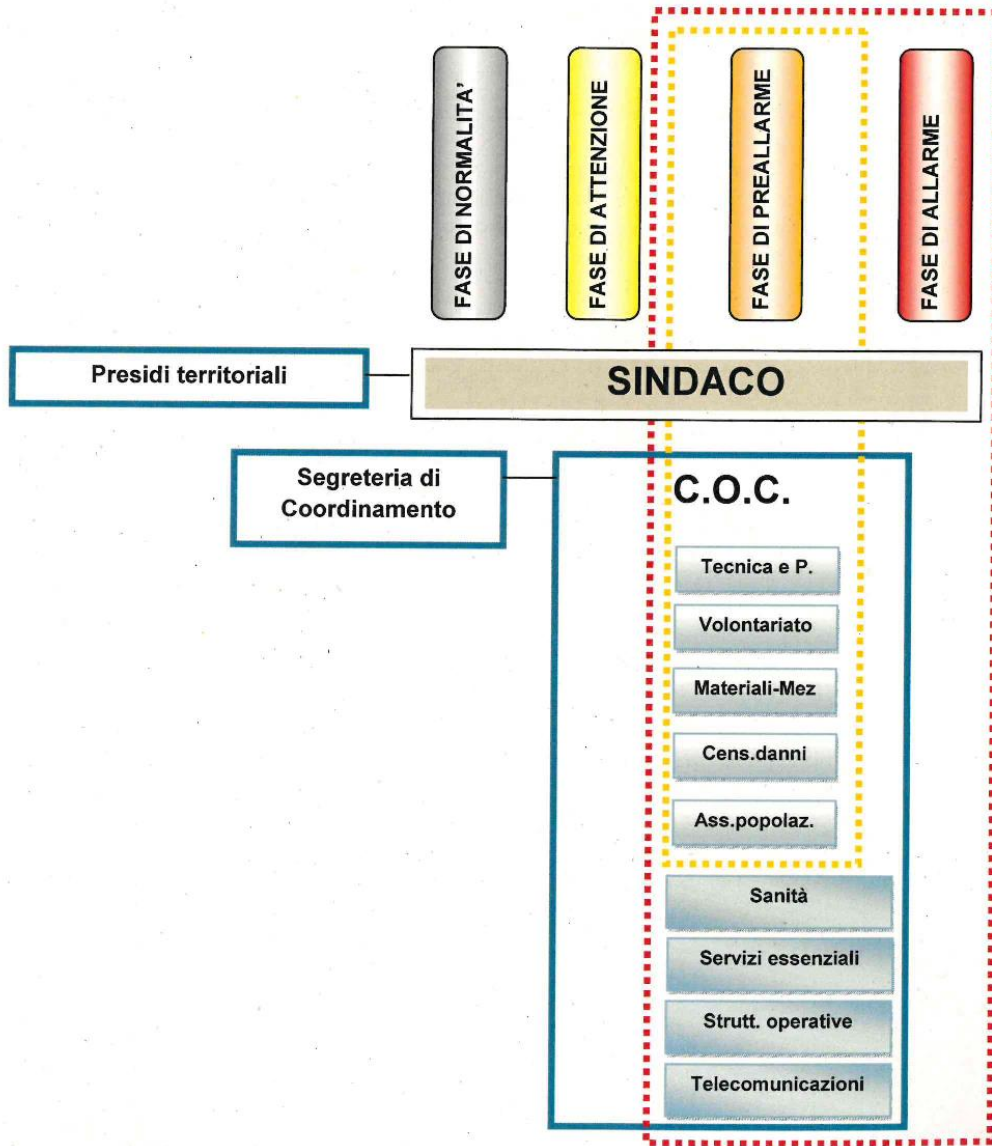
FASE DI NORMALITA'

FASE DI ATTENZIONE

FASE DI PREALLARME

FASE DI ALLARME

Presidi territoriali

SINDACO

Segreteria di Coordinamento

C.O.C.

Tecnica e P.

Volontariato

Materiali-Mez

Cens.danni

Ass.popolaz.

Sanità

Servizi essenziali

Strutt. operative

Telecomunicazioni